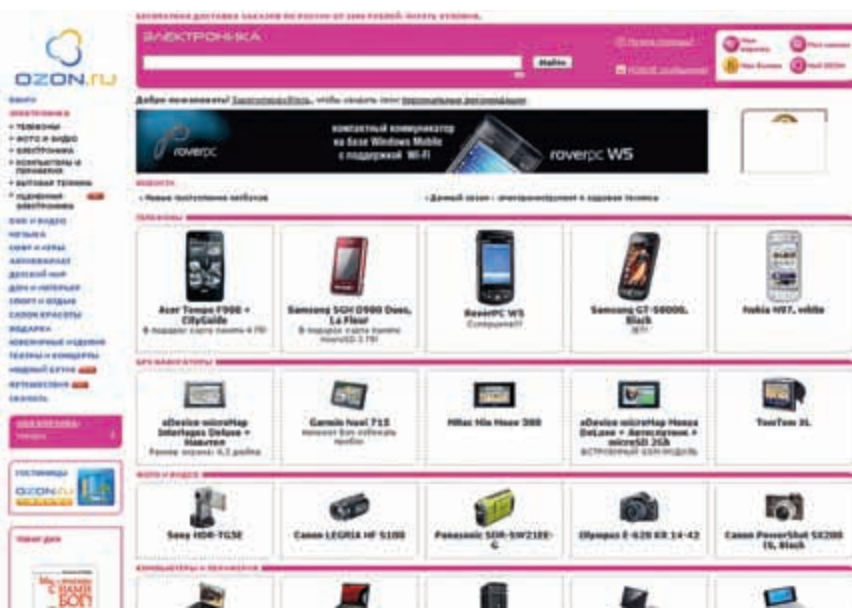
БЕСПЛАТНАЯ ДОСТАВКА ЗАКАЗОВ ПО РОССИИ ОТ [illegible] РУБЛЕЙ. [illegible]

OZON.ru

ЭЛЕКТРОНИКА

Найти

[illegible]

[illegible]

Мой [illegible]

Мой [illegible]

Мой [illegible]

Мой OZON

Добро пожаловать! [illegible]

КНИГИ
ЭЛЕКТРОНИКА
• ТЕЛЕФОНЫ
• ФОТО И ВИДЕО
• ЭЛЕКТРОНИКА
• КОМПЬЮТЕРЫ И ПЕРИФЕРИЯ
• БЫТОВАЯ ТЕХНИКА
• ЦИФРОВАЯ ЭЛЕКТРОНИКА
DVD И ВИДЕО
МУЗЫКА
СОФТ И ИГРЫ
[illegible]
ДЕТСКИЙ МИР
ДОМ И ИНТЕРЬЕР
СПОРТ И ОТДЫХ
САЛОН КРАСОТЫ
ПОДАРКИ
ЮВЕЛИРНЫЕ ИЗДЕЛИЯ
ТЕАТРЫ И КОНЦЕРТЫ
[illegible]
ПУТЕШЕСТВИЯ
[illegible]

контактный коммуникатор на базе Windows Mobile с поддержкой Wi-Fi

roverpc

roverpc W5

НОВОСТИ

• Новые поступления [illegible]

• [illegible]

ТЕЛЕФОНЫ

Acer Tempo F900 + CityGuide
В подарок карта памяти 4 ГБ!

Samsung SGH D980 Duos, La Fleur
В подарок карта памяти microSD 2 ГБ!

RoverPC W5
Супершина!!!

Samsung GT-S8000, Black
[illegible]

Nokia N97, white

GPS-НАВИГАТОРЫ

xDevice microMap Interlagos Deluxe + Навител
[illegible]

Garmin Nuvi 715
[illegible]

Mitac Mio Moov 300

xDevice microMap Monza DeLuxe + Автоспутник + microSD 2Gb
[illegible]

TomTom XL

ФОТО И ВИДЕО

Sony HDR-TG5E

Canon LEGRIA HF S100

Panasonic SDR-SW21EE-G

Olympus E-620 Kit 14-42

Canon PowerShot SX200 IS, Black

КОМПЬЮТЕРЫ И ПЕРИФЕРИЯ

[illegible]

OZON.ru

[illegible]

БОГ